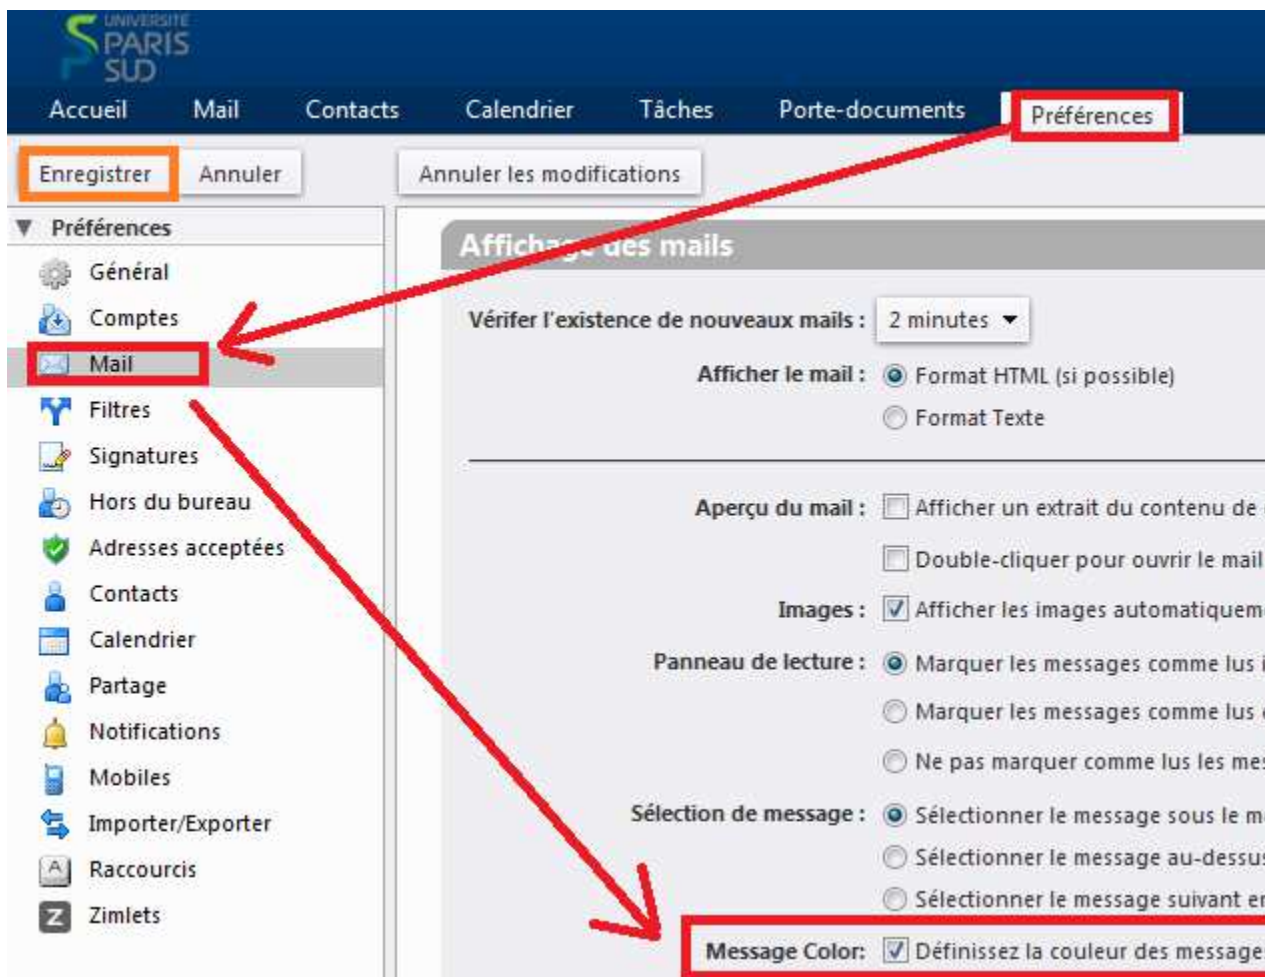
UNIVERSITE PARIS SUD

Accueil Mail Contacts Calendrier Tâches Porte-documents Préférences

Enregistrer Annuler Annuler les modifications

▼ Préférences

Général
Comptes
Mail
Filtres
Signatures
Hors du bureau
Adresses acceptées
Contacts
Calendrier
Partage
Notifications
Mobiles
Importer/Exporter
Raccourcis
Zimlets

Affich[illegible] des mails

Vérifier l'existence de nouveaux mails : 2 minutes

Afficher le mail : Format HTML (si possible)
Format Texte

Aperçu du mail : Afficher un extrait du contenu de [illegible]
Double-cliquer pour ouvrir le mail

Images : Afficher les images automatiquem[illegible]

Panneau de lecture : Marquer les messages comme lus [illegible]
Marquer les messages comme lus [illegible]
Ne pas marquer comme lus les mes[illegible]

Sélection de message : Sélectionner le message sous le m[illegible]
Sélectionner le message au-dessu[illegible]
Sélectionner le message suivant e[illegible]

Message Color: Définissez la couleur des message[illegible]